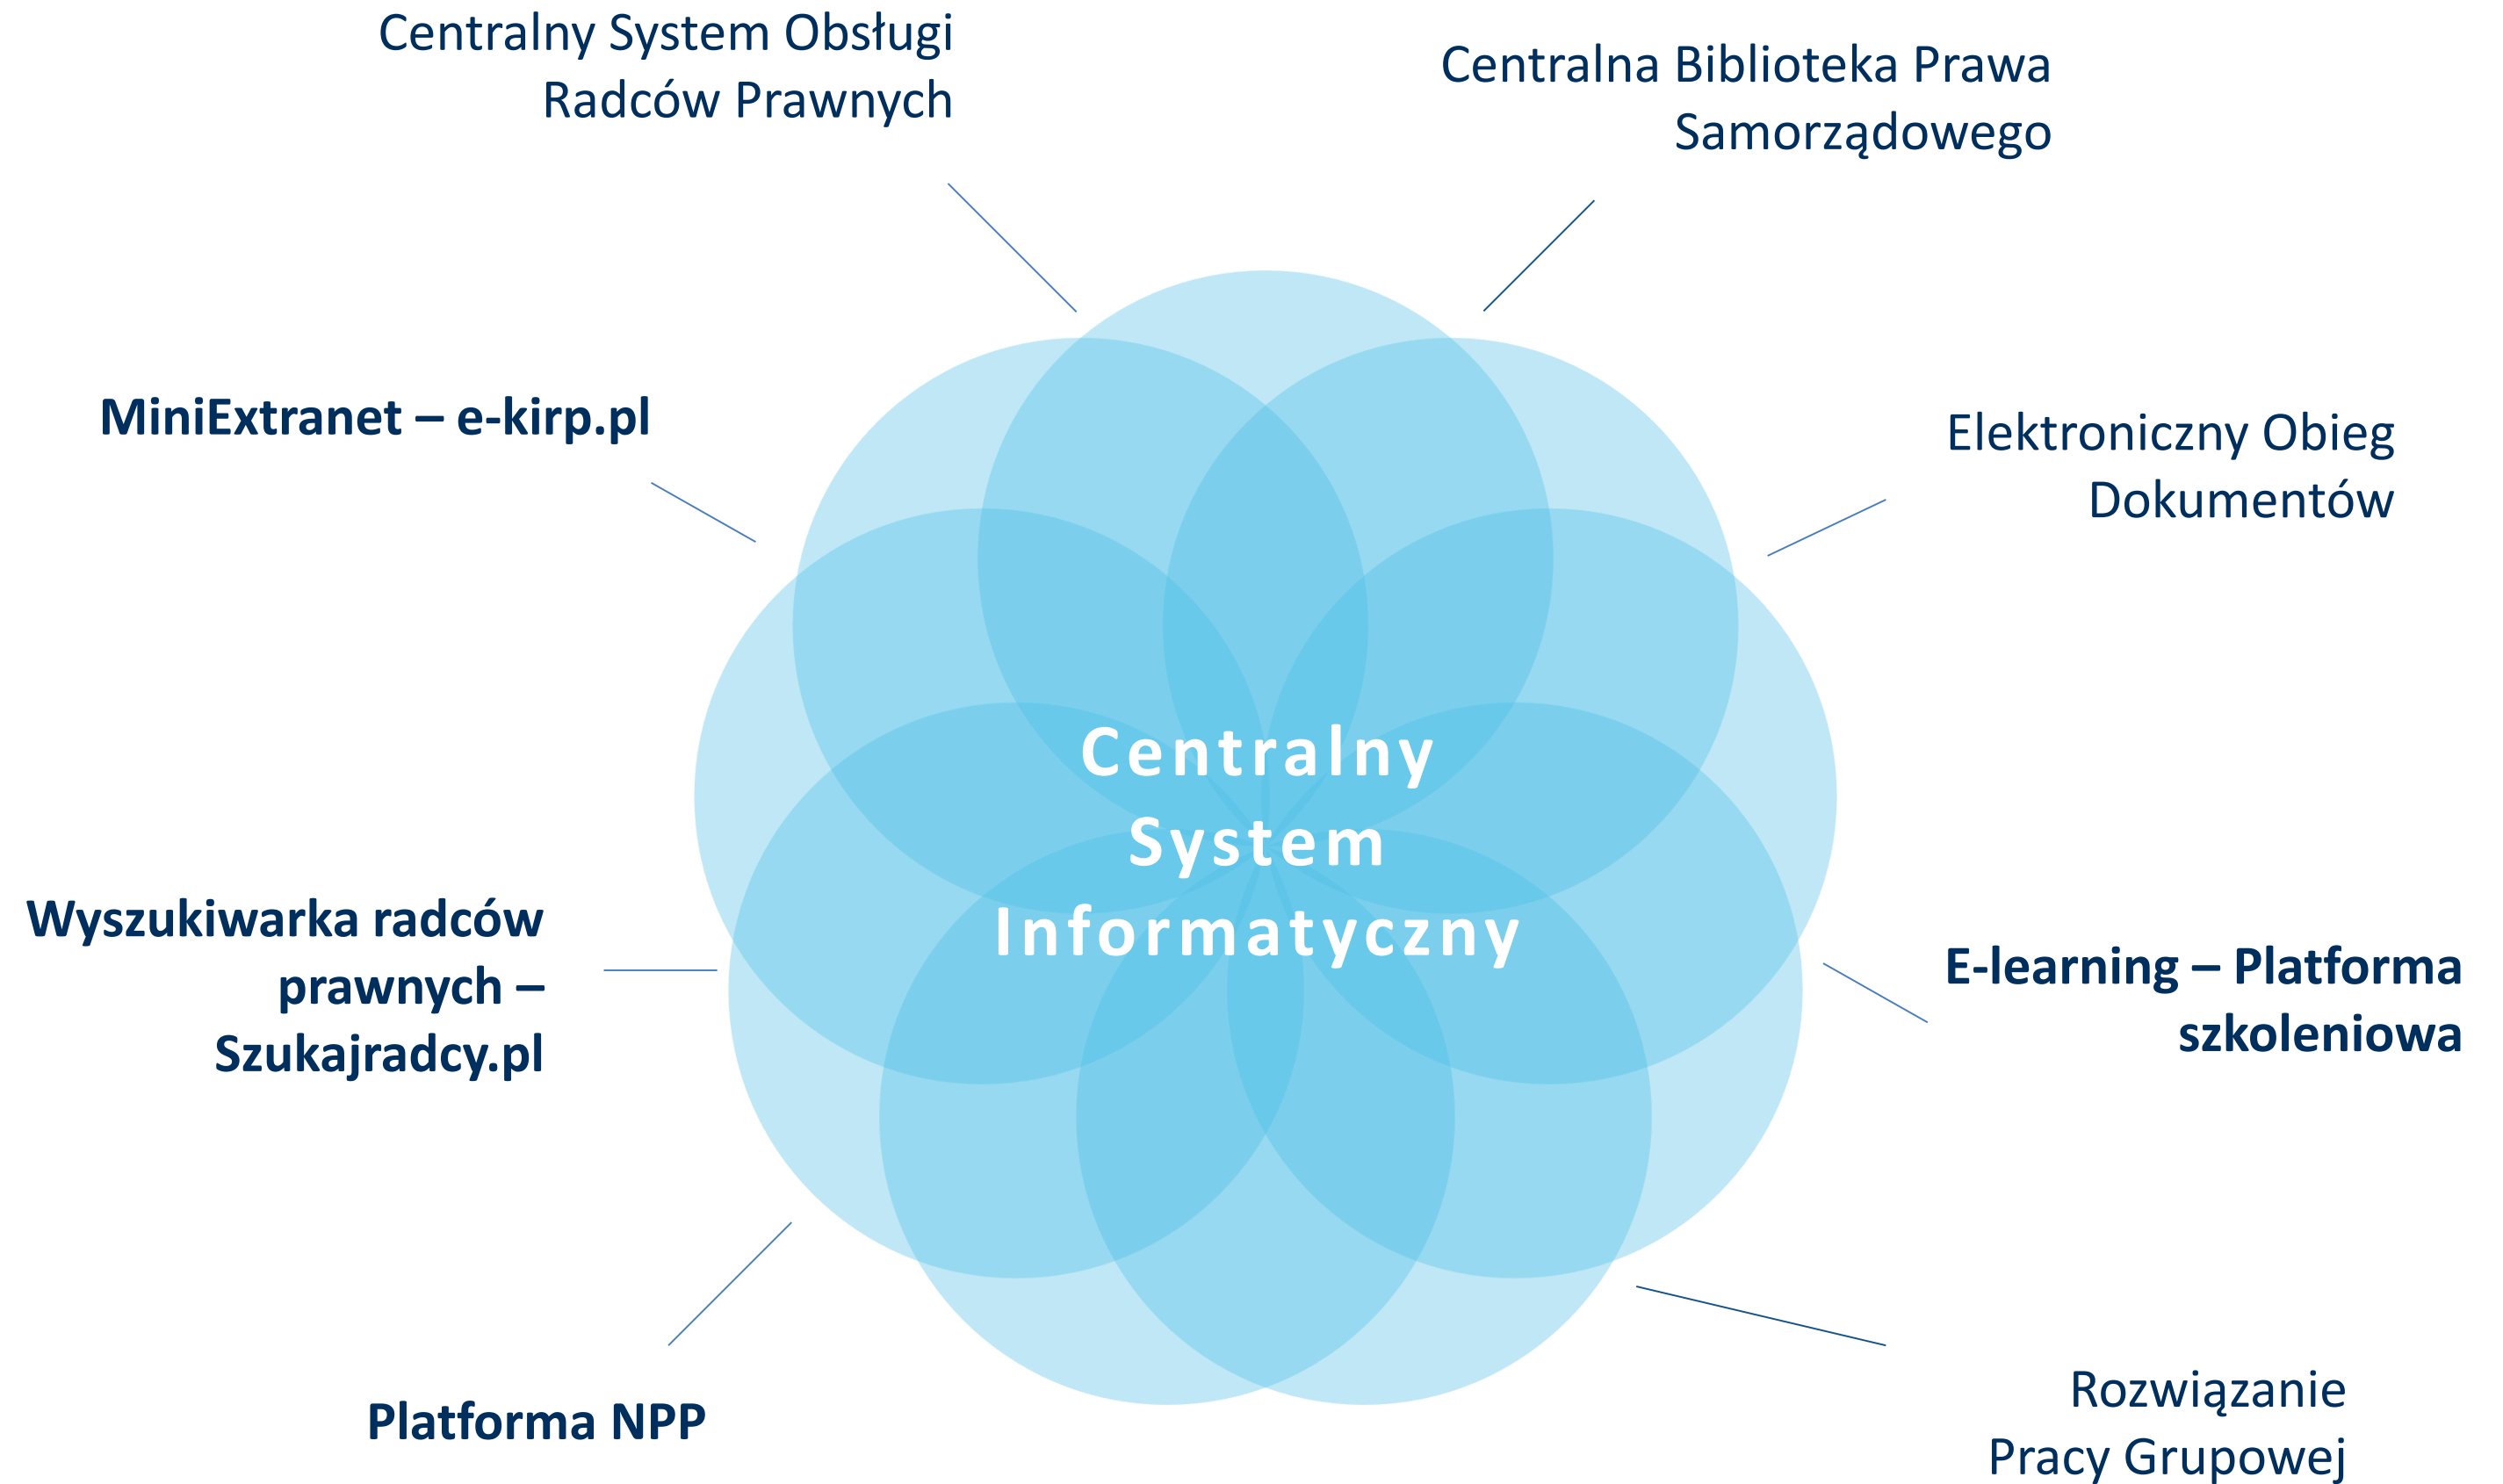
Centralny System Obsługi Radców Prawnych

Centralna Biblioteka Prawa Samorządowego

MiniExtranet – e-kirp.pl

Elektroniczny Obieg Dokumentów

Centralny System Informatyczny

Wyszukiwarka radców prawnych – Szukajradcy.pl

E-learning – Platforma szkoleniowa

Platforma NPP

Rozwiązanie Pracy Grupowej